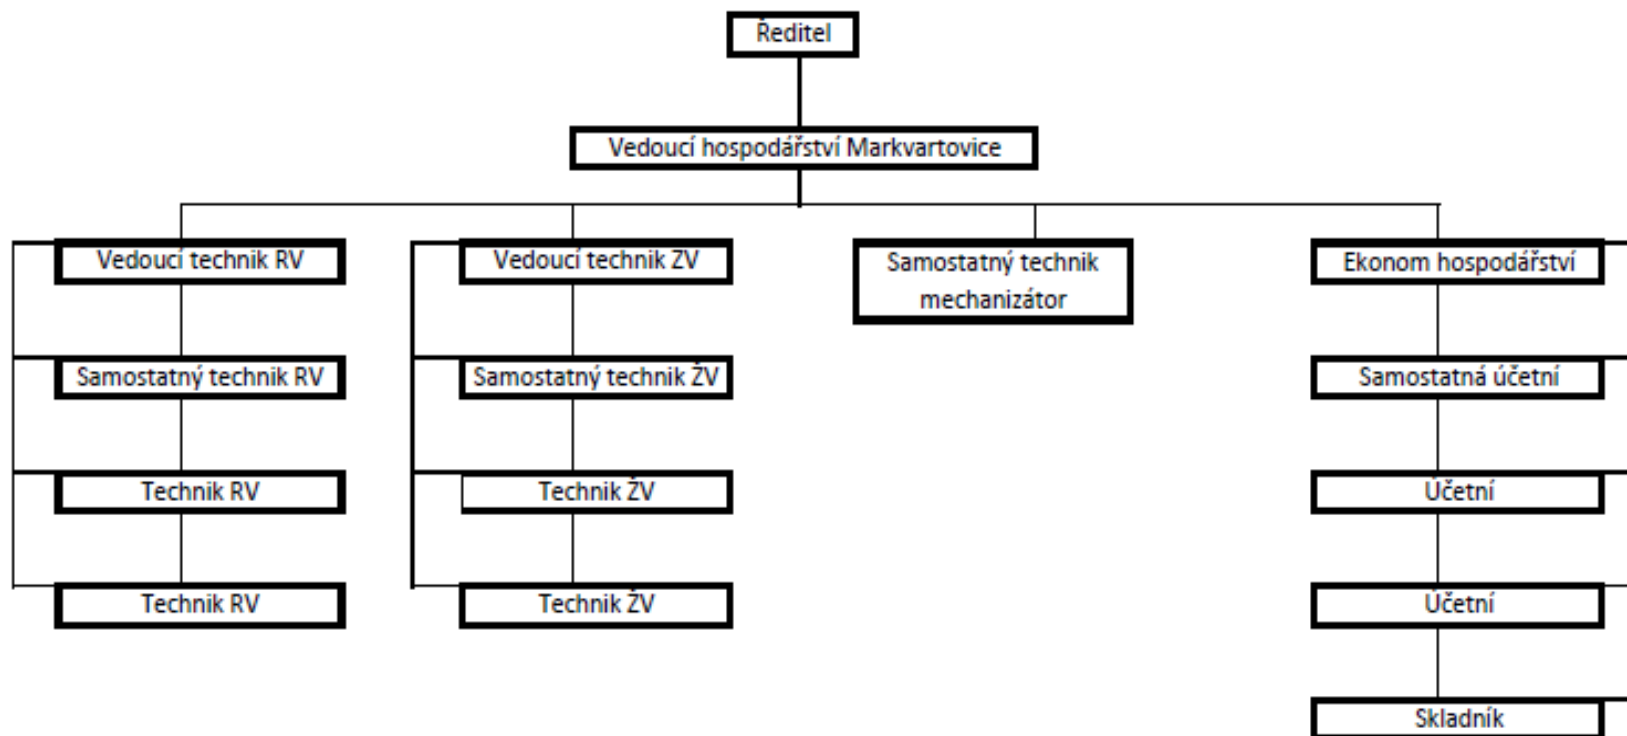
Ředitel

Vedoucí hospodářství Markvartovice

Vedoucí technik RV

Samostatný technik RV

Technik RV

Technik RV

Vedoucí technik ZV

Samostatný technik ŽV

Technik ŽV

Technik ŽV

Samostatný technik mechanizátor

Ekonom hospodářství

Samostatná účetní

Účetní

Účetní

Skladník